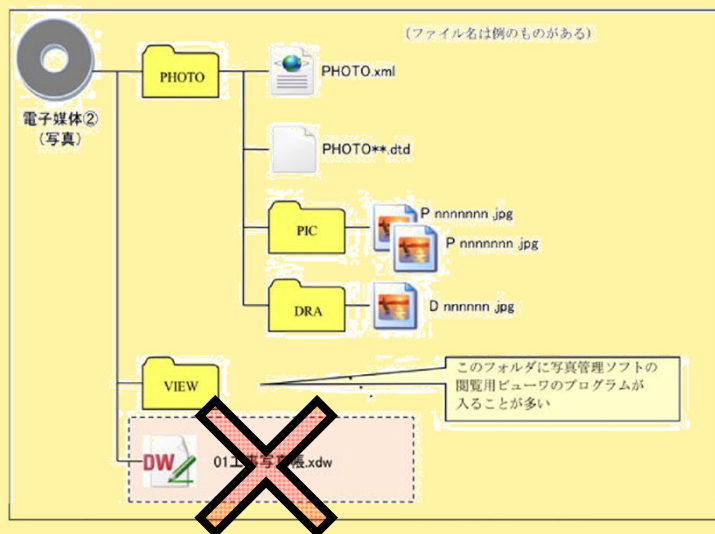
（ファイル名は例のものがある）

電子媒体②
（写真）

PHOTO

PHOTO.xml

PHOTO**.dtd

PIC

P nnnnnnn.jpg

P nnnnnnn.jpg

DRA

D nnnnnnn.jpg

VIEW

このフォルダに写真管理ソフトの閲覧用ビューワのプログラムが入ることが多い

DW

01工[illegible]写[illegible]帳.xdw